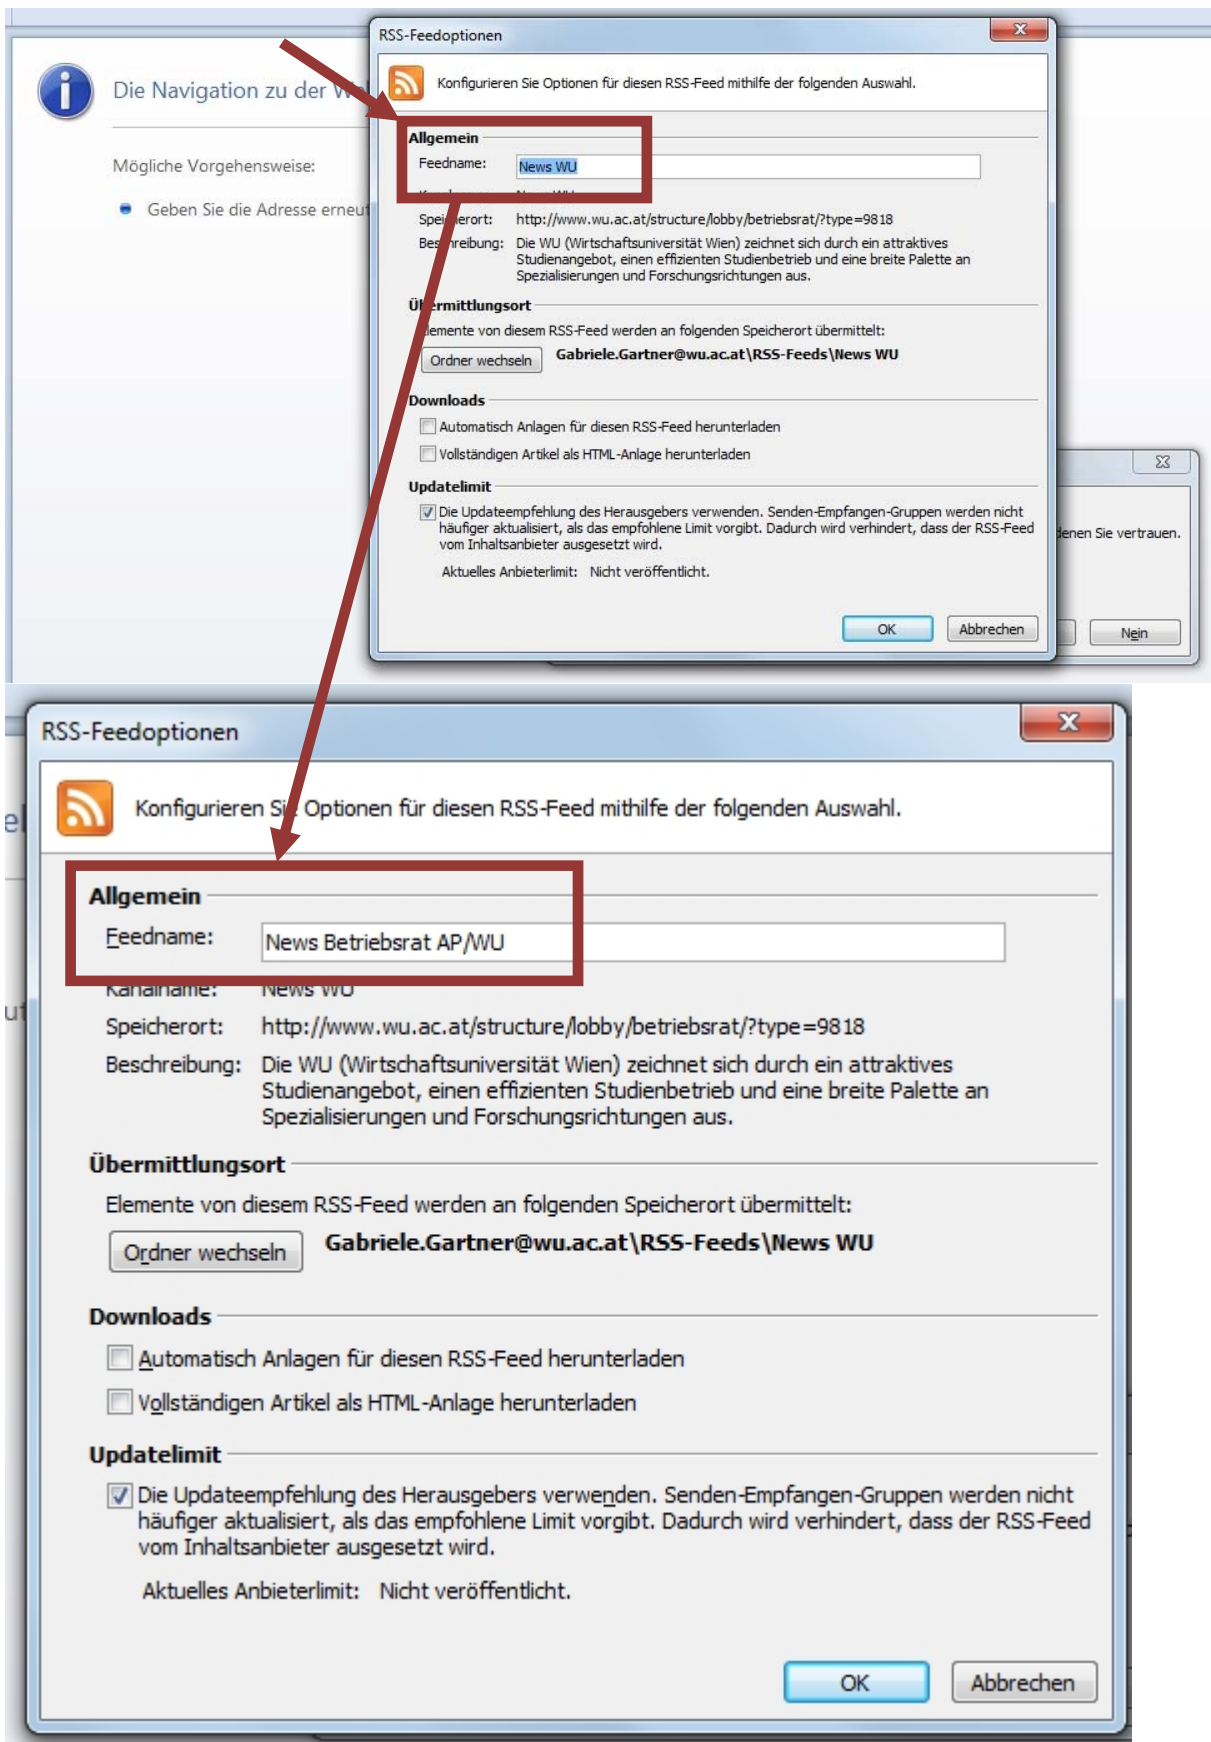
Die Navigation zu der W

Mögliche Vorgehensweise:

Geben Sie die Adresse erneut

RSS-Feedoptionen

Konfigurieren Sie Optionen für diesen RSS-Feed mithilfe der folgenden Auswahl.

Allgemein

Feedname: News WU

Kanalname: News WU

Speicherort: http://www.wu.ac.at/structure/lobby/betriebsrat/?type=9818

Beschreibung: Die WU (Wirtschaftsuniversität Wien) zeichnet sich durch ein attraktives Studienangebot, einen effizienten Studienbetrieb und eine breite Palette an Spezialisierungen und Forschungsrichtungen aus.

Übermittlungsort

Elemente von diesem RSS-Feed werden an folgenden Speicherort übermittelt:

Ordner wechseln Gabriele.Gartner@wu.ac.at\RSS-Feeds\News WU

Downloads

Automatisch Anlagen für diesen RSS-Feed herunterladen

Vollständigen Artikel als HTML-Anlage herunterladen

Updatelimit

Die Updateempfehlung des Herausgebers verwenden. Senden-Empfangen-Gruppen werden nicht häufiger aktualisiert, als das empfohlene Limit vorgibt. Dadurch wird verhindert, dass der RSS-Feed vom Inhaltsanbieter ausgesetzt wird.

Aktuelles Anbieterlimit: Nicht veröffentlicht.

OK Abbrechen

denen Sie vertrauen.

Nein

RSS-Feedoptionen

Konfigurieren Sie Optionen für diesen RSS-Feed mithilfe der folgenden Auswahl.

Allgemein

Feedname: News Betriebsrat AP/WU

Kanalname: News WU

Speicherort: http://www.wu.ac.at/structure/lobby/betriebsrat/?type=9818

Beschreibung: Die WU (Wirtschaftsuniversität Wien) zeichnet sich durch ein attraktives Studienangebot, einen effizienten Studienbetrieb und eine breite Palette an Spezialisierungen und Forschungsrichtungen aus.

Übermittlungsort

Elemente von diesem RSS-Feed werden an folgenden Speicherort übermittelt:

Ordner wechseln Gabriele.Gartner@wu.ac.at\RSS-Feeds\News WU

Downloads

Automatisch Anlagen für diesen RSS-Feed herunterladen

Vollständigen Artikel als HTML-Anlage herunterladen

Updatelimit

Die Updateempfehlung des Herausgebers verwenden. Senden-Empfangen-Gruppen werden nicht häufiger aktualisiert, als das empfohlene Limit vorgibt. Dadurch wird verhindert, dass der RSS-Feed vom Inhaltsanbieter ausgesetzt wird.

Aktuelles Anbieterlimit: Nicht veröffentlicht.

OK Abbrechen